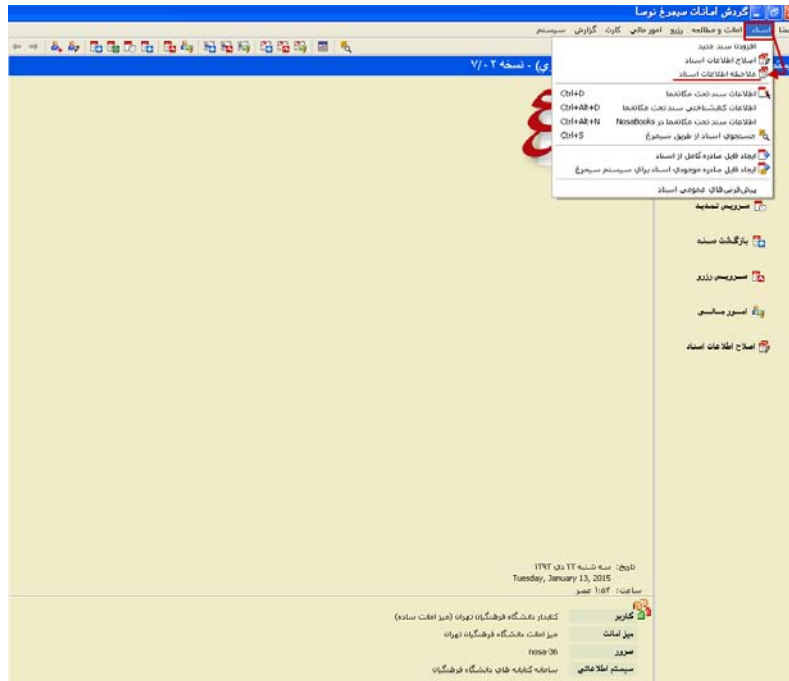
گردش امانات سیمرغ نوسا

سیستم گزارش کارت امور مالی رزرو امانت و مطالعه اسناد

افزودن سند جدید
اصلاح اطلاعات اسناد
ملاحظه اطلاعات اسناد
اطلاعات سند تحت مکاتما Ctrl+D
اطلاعات کتابشناختی سند تحت مکاتما Ctrl+Alt+D
اطلاعات سند تحت مکاتما در NosaBooks Ctrl+Alt+N
جستجوی اسناد از طریق سیمرغ Ctrl+S
ایجاد فایل صادره کامل از اسناد
ایجاد فایل صادره موجودی اسناد برای سیستم سیمرغ
پیش‌فرض‌های عمومی اسناد

ی) - نسخه ۷/۰۲

سرویس تمدید
بازگشت سند
سرویس رزرو
امور مالی
اصلاح اطلاعات اسناد

تاریخ: سه شنبه ۲۳ دی ۱۳۹۳
Tuesday, January 13, 2015
ساعت: ۱:۵۲ عصر

| کاربر | کتابدار دانشگاه فرهنگیان تهران (میز امانت ساده) |
|---|---|
| میز امانت | میز امانت دانشگاه فرهنگیان تهران |
| سرور | nosa-36 |
| سیستم اطلاعاتی | سامانه کتابخانه های دانشگاه فرهنگیان |